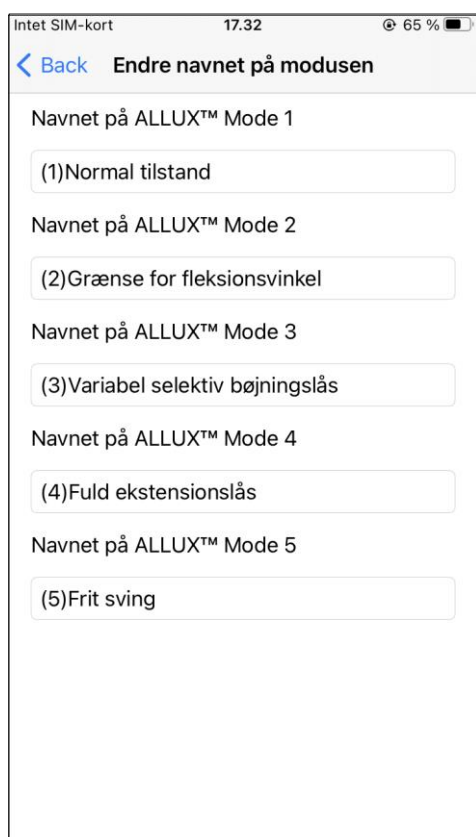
Intet SIM-kort 17.32 65 %

< Back Endre navnet på modusen

Navnet på ALLUX™ Mode 1

(1)Normal tilstand

Navnet på ALLUX™ Mode 2

(2)Grænse for fleksionsvinkel

Navnet på ALLUX™ Mode 3

(3)Variabel selektiv bøjningslås

Navnet på ALLUX™ Mode 4

(4)Fuld ekstensionslås

Navnet på ALLUX™ Mode 5

(5)Frit sving